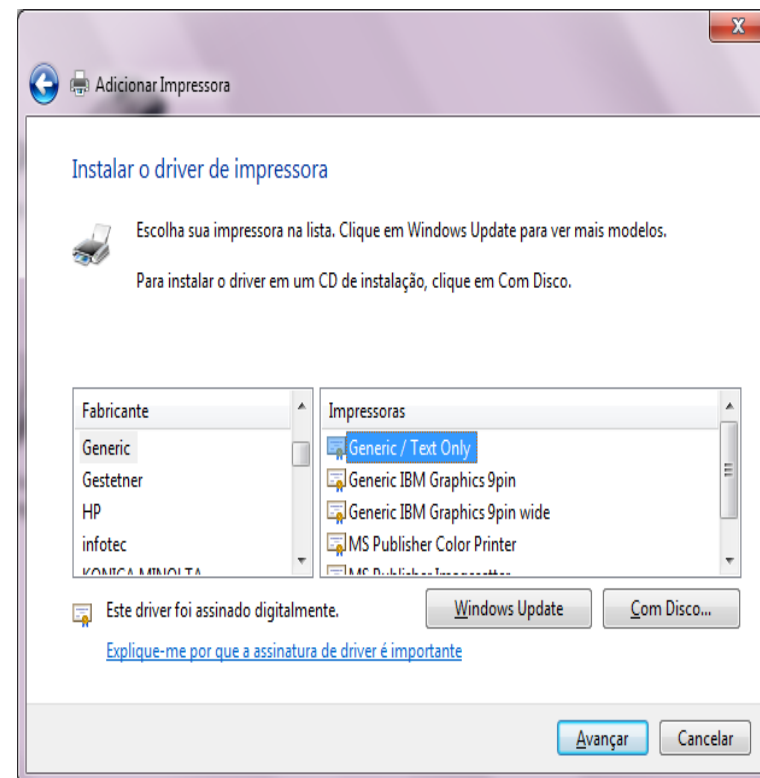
X

Adicionar Impressora

Instalar o driver de impressora

Escolha sua impressora na lista. Clique em Windows Update para ver mais modelos.

Para instalar o driver em um CD de instalação, clique em Com Disco.

| Fabricante |
|---|
| Generic |
| Gestetner |
| HP |
| infotec |
| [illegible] |

| Impressoras |
|---|
| Generic / Text Only |
| Generic IBM Graphics 9pin |
| Generic IBM Graphics 9pin wide |
| MS Publisher Color Printer |
| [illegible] |

Este driver foi assinado digitalmente.

Windows Update

Com Disco...

Explique-me por que a assinatura de driver é importante

Avançar

Cancelar